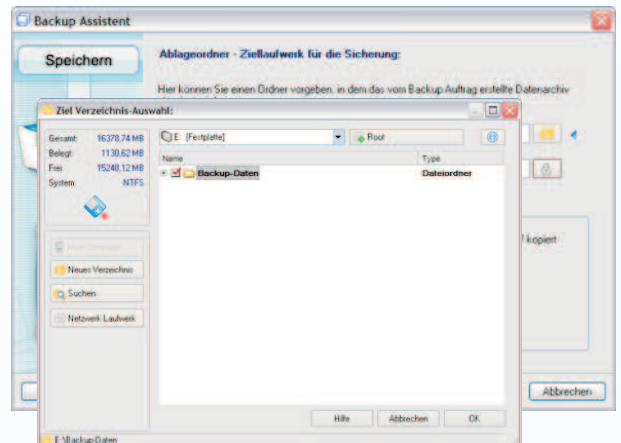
Backup Assistent

Speichern

Ablageordner - Ziellaufwerk für die Sicherung:

Hier können Sie einen Ordner vorgeben, in dem das vom Backup Auftrag erstellte Datenarchiv

Ziel Verzeichnis-Auswahl:

| Gesamt: | 16378,74 MB |
|---|---|
| Belegt: | 1130,62 MB |
| Frei: | 15248,12 MB |
| System: | NTFS |

E: [Festplatte]

Root

| Name | Type |
|---|---|
| Backup-Daten | Dateiordner |

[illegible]

Neues Verzeichnis

Suchen

Netzwerk Laufwerk

/ kopiert

Hilfe

Abbrechen

OK

Abbrechen

E:\Backup-Daten